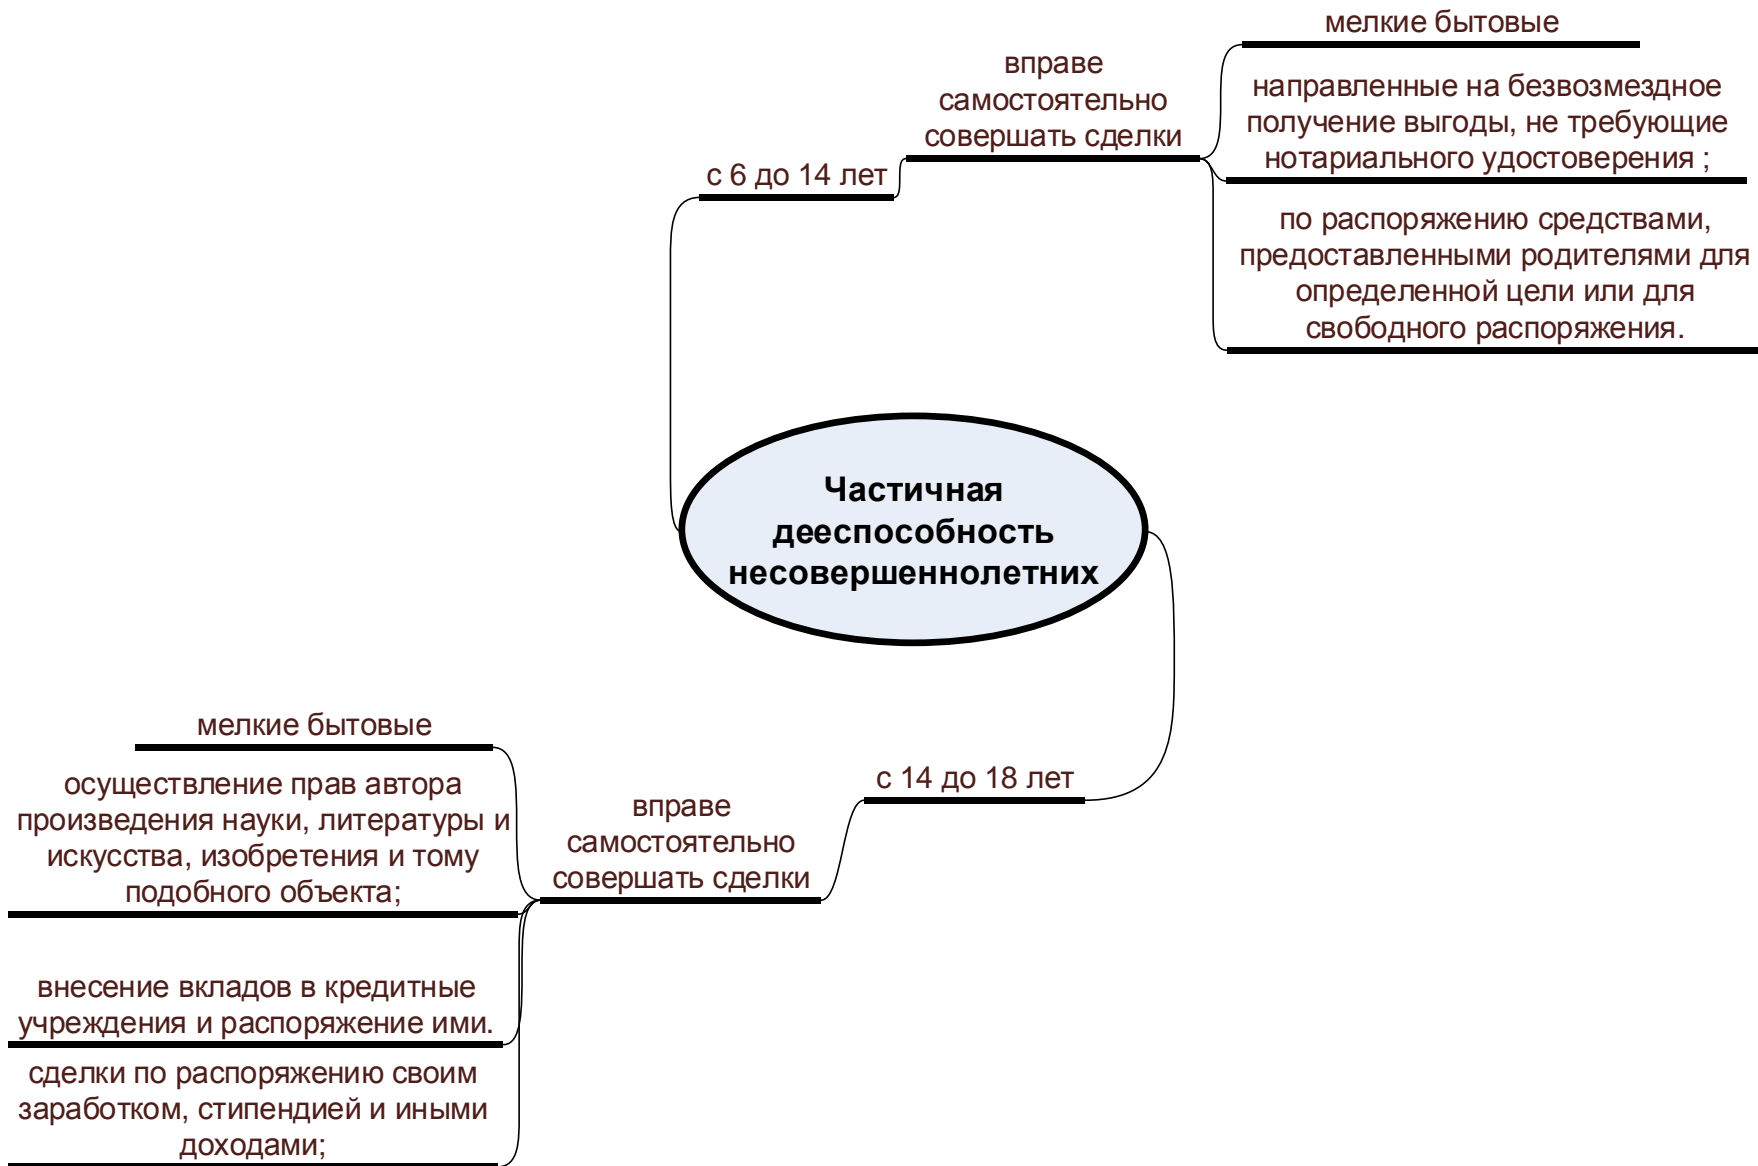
Частичная дееспособность несовершеннолетних

с 6 до 14 лет

вправе самостоятельно совершать сделки

мелкие бытовые

направленные на безвозмездное получение выгоды, не требующие нотариального удостоверения ;

по распоряжению средствами, предоставленными родителями для определенной цели или для свободного распоряжения.

с 14 до 18 лет

вправе самостоятельно совершать сделки

мелкие бытовые

осуществление прав автора произведения науки, литературы и искусства, изобретения и тому подобного объекта;

внесение вкладов в кредитные учреждения и распоряжение ими.

сделки по распоряжению своим заработком, стипендией и иными доходами;